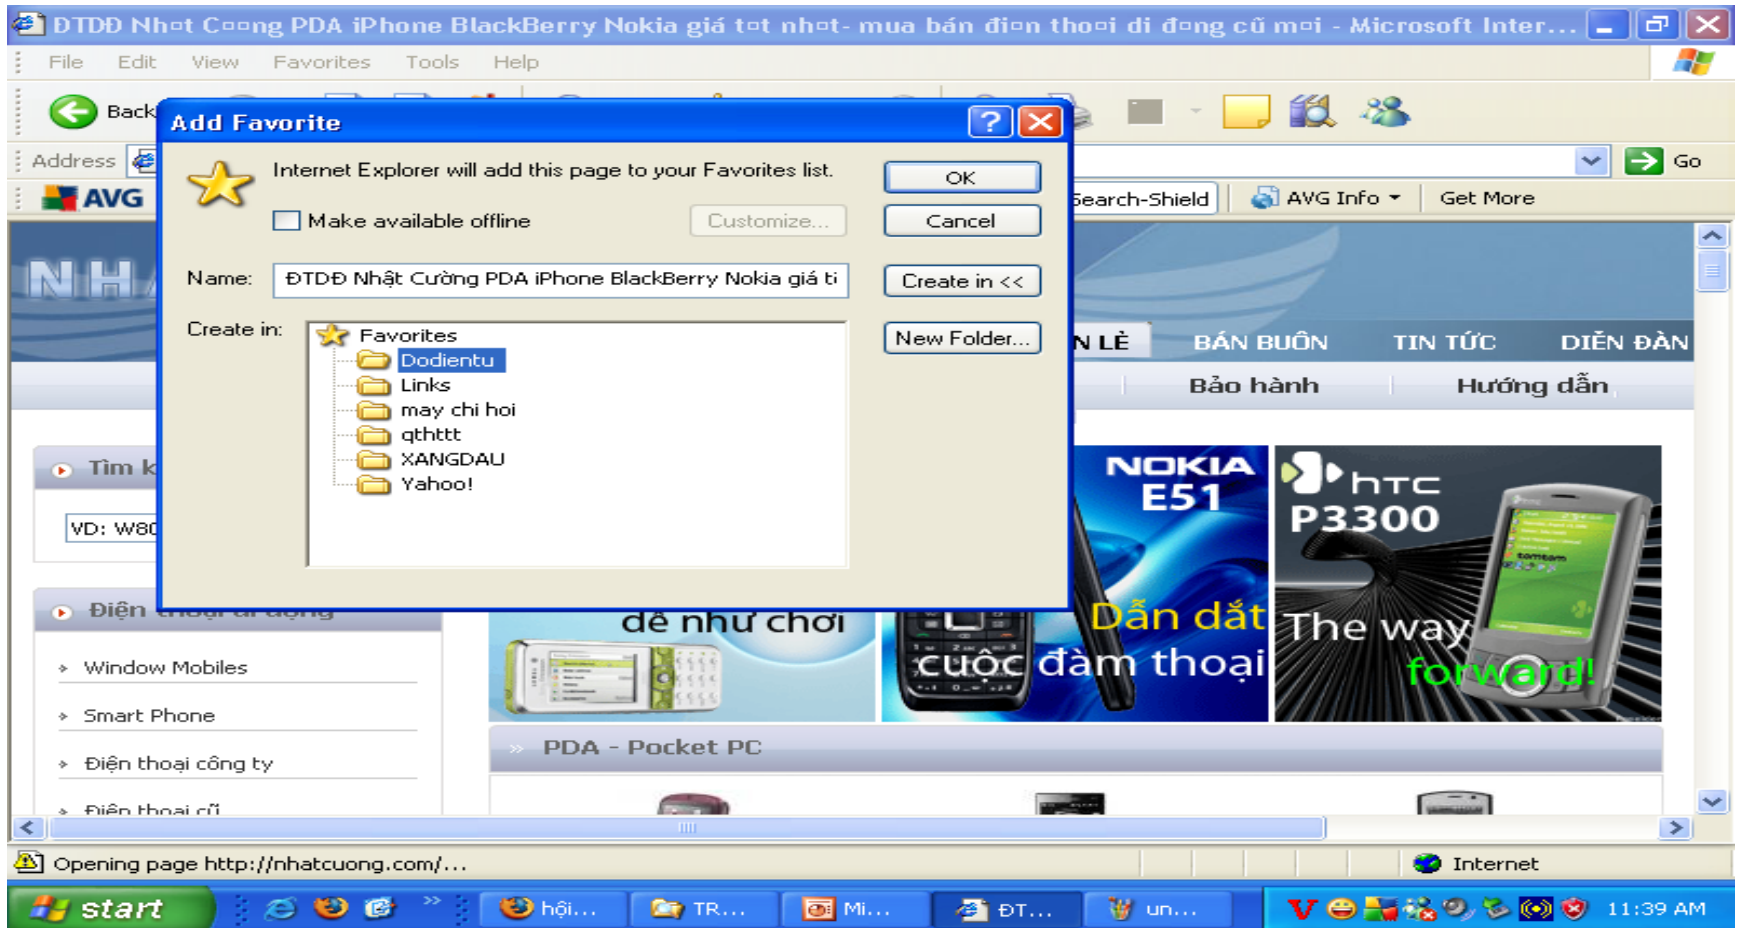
DTDĐ Nh▫t C▫▫ng PDA iPhone BlackBerry Nokia giá t▫t nh▫t- mua bán đi▫n tho▫i di đ▫ng cũ m▫i - Microsoft Inter...

File Edit View Favorites Tools Help

Back

Address

Go

AVG

Search-Shield AVG Info Get More

Add Favorite

Internet Explorer will add this page to your Favorites list.

OK

Make available offline

Customize...

Cancel

Name: ĐTDĐ Nhật Cường PDA iPhone BlackBerry Nokia giá t

Create in <<

Create in:

Favorites
Dodientu
Links
may chi hoi
qthttt
XANGDAU
Yahoo!

New Folder...

NH

N LẺ BÁN BUÔN TIN TỨC DIỄN ĐÀN

Bảo hành Hướng dẫn

Tìm k

VD: W80

Điện thoại di động

Window Mobiles

Smart Phone

Điện thoại công ty

Điện thoại cũ

dễ như chơi

NOKIA E51

Dẫn dắt cuộc đàm thoại

htc P3300

The way forward!

PDA - Pocket PC

Opening page http://nhatcuong.com/...

Internet

start

hội...

TR...

Mi...

ĐT...

un...

11:39 AM